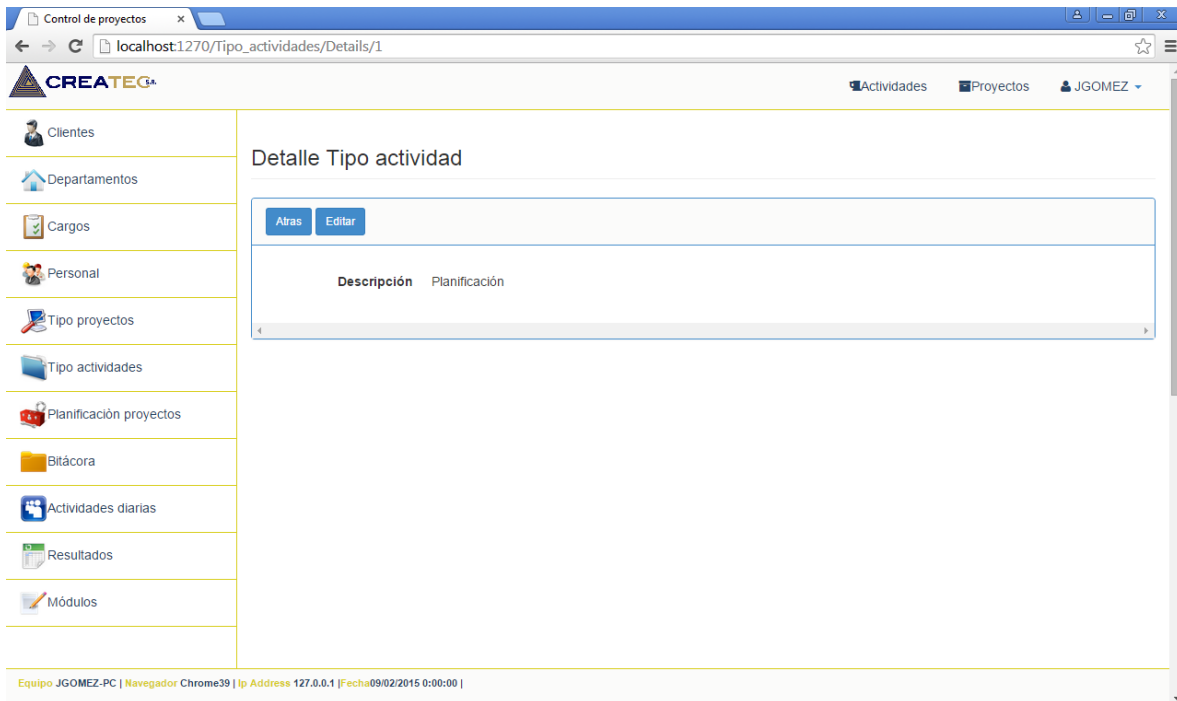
Control de proyectos ×

localhost:1270/Tipo_actividades/Details/1

CREATEC S.A.

Actividades Proyectos JGOMEZ

Clientes
Departamentos
Cargos
Personal
Tipo proyectos
Tipo actividades
Planificación proyectos
Bitácora
Actividades diarias
Resultados
Módulos

Detalle Tipo actividad

Atras Editar

Descripción Planificación

Equipo JGOMEZ-PC | Navegador Chrome39 | Ip Address 127.0.0.1 |Fecha09/02/2015 0:00:00 |